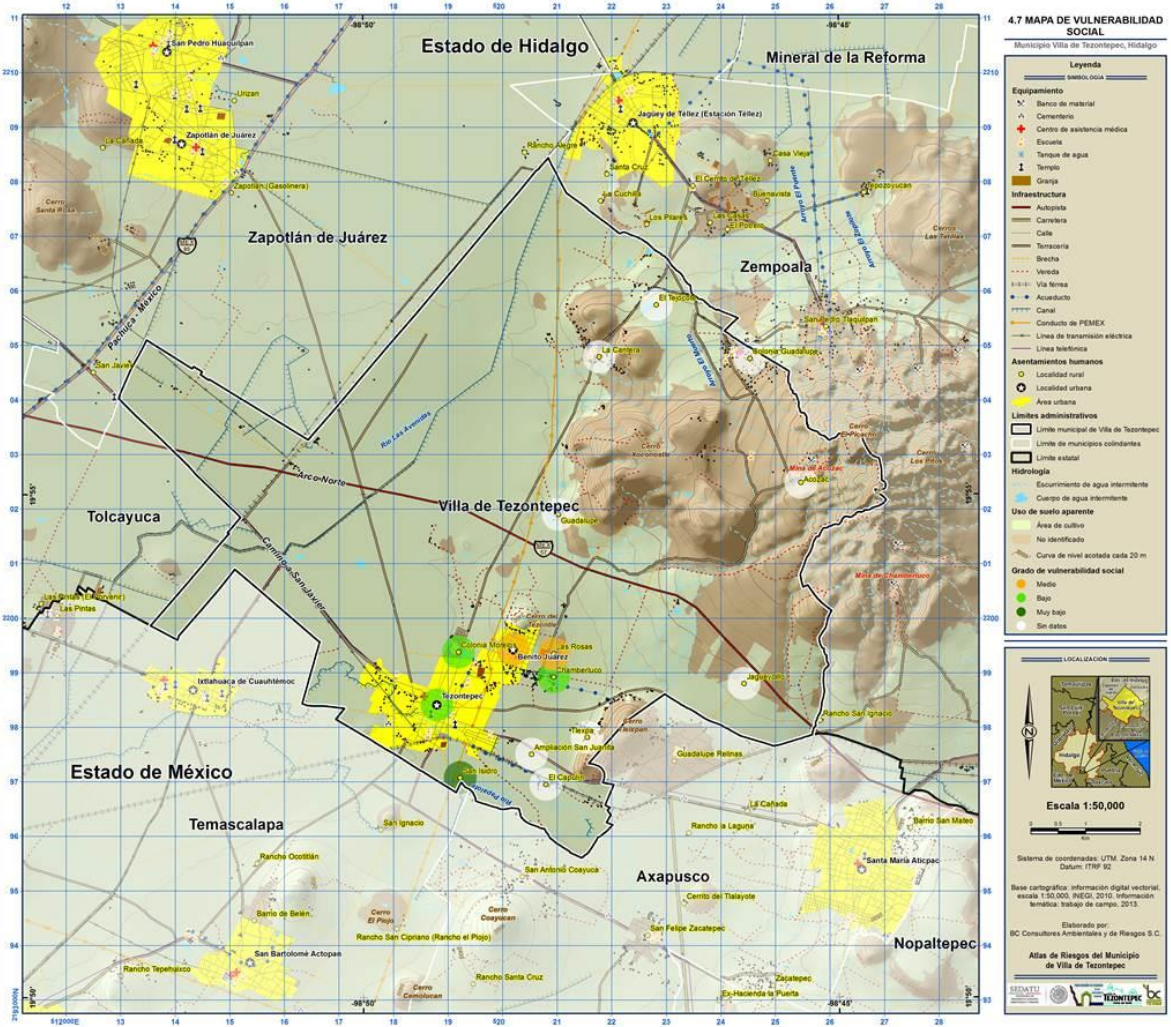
4.7 MAPA DE VULNERABILIDAD SOCIAL

Municipio Villa de Tezontepec, Hidalgo

Leyenda

SIMBOLOGÍA

Equipamiento
Banco de material
Cementerio
Centro de asistencia médica
Escuela
Tanque de agua
Templo
Granja

Infraestructura
Autopista
Carretera
Calle
Terracería
Brecha
Vereda
Vía férrea
Acueducto
Canal
Conducto de PEMEX
Línea de transmisión eléctrica
Línea telefónica

Asentamientos humanos
Localidad rural
Localidad urbana
Área urbana

Límites administrativos
Límite municipal de Villa de Tezontepec
Límite de municipios colindantes
Límite estatal

Hidrología
Escurrimiento de agua intermitente
Cuerpo de agua intermitente

Uso de suelo aparente
Área de cultivo
No identificado
Curva de nivel acotada cada 20 m

Grado de vulnerabilidad social
Medio
Bajo
Muy bajo
Sin datos

LOCALIZACIÓN

Hidalgo

Villa de Tezontepec

Escala 1:50,000

0 0.5 1 2
Km

Sistema de coordenadas: UTM. Zona 14 N
Datum: ITRF 92

Base cartográfica: información digital vectorial, escala 1:50,000, INEGI, 2010. Información temática: trabajo de campo, 2013.

Elaborado por:
BC Consultores Ambientales y de Riesgos S.C.

Atlas de Riesgos del Municipio de Villa de Tezontepec

SEDATU

TEZONTEPEC

bc

Estado de Hidalgo
Mineral de la Reforma
Zapotlán de Juárez
Zempoala
Tolcayuca
Villa de Tezontepec
Estado de México
Temascalapa
Axapusco
Nopaltepec

San Pedro Huaquilpan
Urizan
Zapotlán de Juárez
La Cañada
Zapotlán (Gasolinera)
Cerro Santa Rosa
Jagüey de Téllez (Estación Téllez)
Rancho Alegre
Santa Cruz
Casa Vieja
El Cerrito de Téllez
La Cuchilla
Buenavista
Tepozoyucan
Los Pilares
Las Lajas
El Pocito
Arroyo El Potrero
Arroyo El Jagüey
Cerro Los Tecolotes
El Tecajete
San Gabriel Tlaquilpan
La Cantera
Colonia Guadalupe
Pachuca - México
San Javier
Río Las Avenidas
Arco Norte
Cerro Xoconostle
Cerro El Picacho
Cerro Los Pinos
Mina de Acozac
Acozac
Guadalupe
Camino a San Javier
Mina de Chamberluco
Las Pintas (El Porvenir)
Las Pintas
Cerro del Tezontle
Colonia Morelos
Las Rosas
Benito Juárez
Chamberluco
Ixtlahuaca de Cuauhtémoc
Tezontepec
Jagüeyalo
Rancho San Ignacio
Tlexpa
Cerro Tetepan
Ampliación San Juanita
Guadalupe Relinas
San Isidro
El Capulín
La Cañada
Barrio San Mateo
San Ignacio
Rancho la Laguna
Rancho Ocotitlán
San Antonio Coayuca
Santa María Aticpac
Barrio de Belén
Cerro El Piojo
Cerro Coayucan
Cerro del Tlalayote
San Felipe Zacatepec
Rancho San Cipriano (Rancho el Piojo)
San Bartolomé Actopan
Rancho Tepehuixco
Rancho Santa Cruz
Cerro Comalucan
Zacatepec
Ex-Hacienda la Puerta

-98°50'
-98°45'
19°55'
19°50'
12 13 14 15 16 17 18 19 520 21 22 23 24 25 26 27 28
512000E
2210 09 08 07 06 05 04 03 02 01 2200 99 98 97 96 95 94 93
2193000N